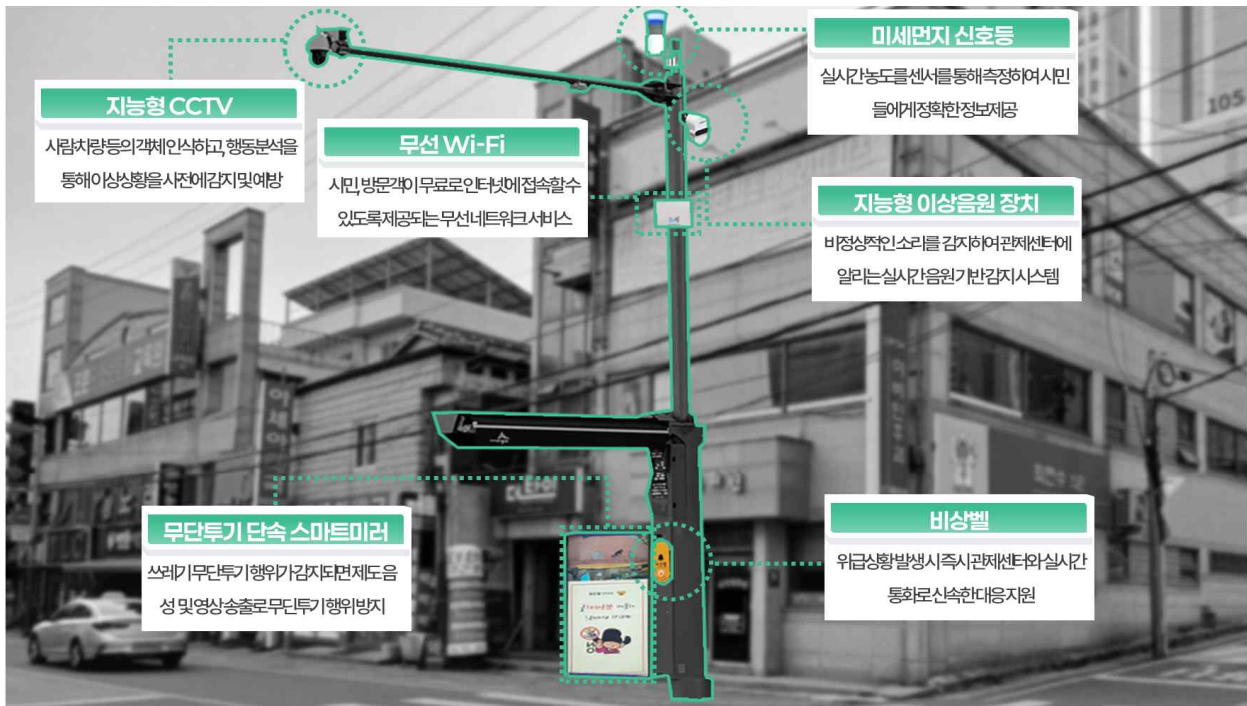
지능형 CCTV

사람·차량 등의 객체 인식하고, 행동분석을 통해 이상상황을 사전에 감지 및 예방

무선 Wi-Fi

시민, 방문객이 무료로 인터넷에 접속할 수 있도록 제공되는 무선 네트워크 서비스

미세먼지 신호등

실시간 농도를 센서를 통해 측정하여 시민들에게 정확한 정보 제공

지능형 이상음원 장치

비정상적인 소리를 감지하여 관제센터에 알리는 실시간 음원 기반 감지 시스템

무단투기 단속 스마트미러

쓰레기 무단투기 행위가 감지되면 계도음성 및 영상 송출로 무단투기 행위 방지

비상벨

위급상황 발생 시 즉시 관제센터와 실시간 통화로 신속한 대응 지원